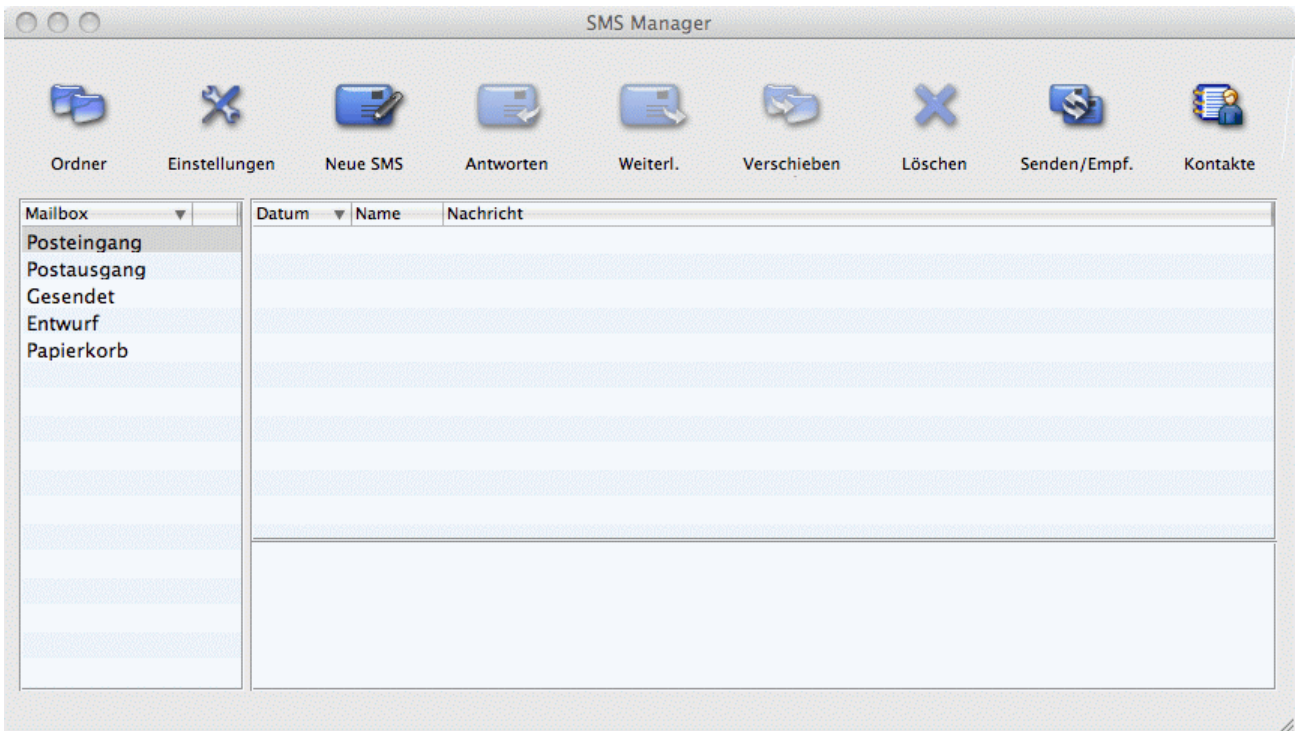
SMS Manager

Ordner Einstellungen Neue SMS Antworten Weiterl. Verschieben Löschen Senden/Empf. Kontakte

Mailbox

Posteingang
Postausgang
Gesendet
Entwurf
Papierkorb

| Datum | Name | Nachricht |
|---|---|---|